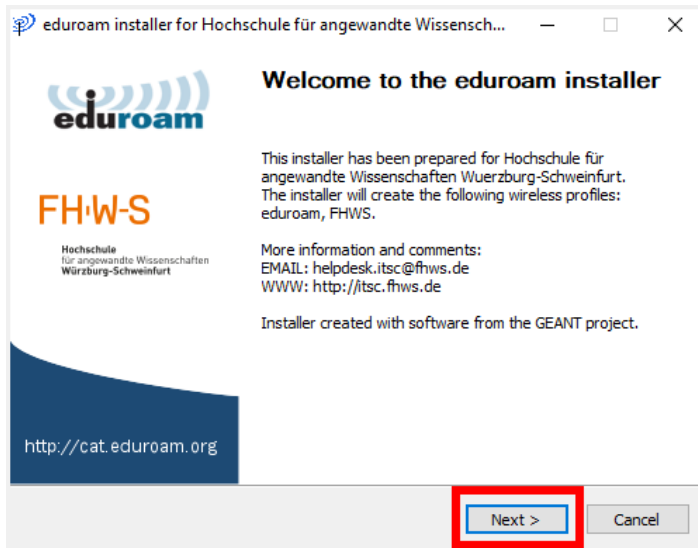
eduroam installer for Hochschule für angewandte Wissensch...

eduroam

FH·W-S

Hochschule
für angewandte Wissenschaften
Würzburg-Schweinfurt

http://cat.eduroam.org

Welcome to the eduroam installer

This installer has been prepared for Hochschule für angewandte Wissenschaften Wuerzburg-Schweinfurt. The installer will create the following wireless profiles: eduroam, FHWS.

More information and comments:
EMAIL: helpdesk.itsc@fhws.de
WWW: http://itsc.fhws.de

Installer created with software from the GEANT project.

Next >

Cancel